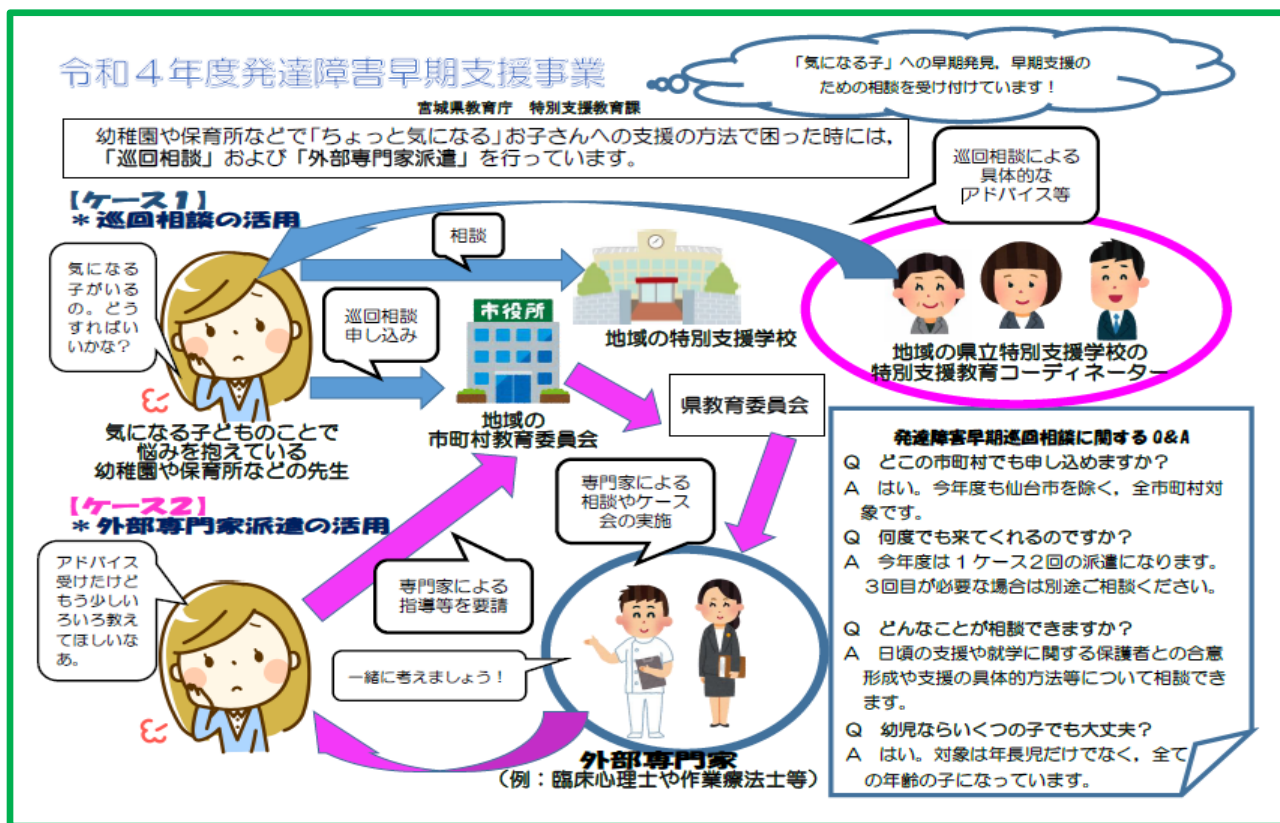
令和４年度発達障害早期支援事業

「気になる子」への早期発見，早期支援のための相談を受け付けています！

宮城県教育庁　特別支援教育課

幼稚園や保育所などで「ちょっと気になる」お子さんへの支援の方法で困った時には，「巡回相談」および「外部専門家派遣」を行っています。

【ケース１】
＊巡回相談の活用

巡回相談による具体的なアドバイス等

相談

気になる子がいるの。どうすればいいかな？

巡回相談申し込み

市役所

地域の特別支援学校

地域の県立特別支援学校の特別支援教育コーディネーター

気になる子どものことで悩みを抱えている幼稚園や保育所などの先生

地域の市町村教育委員会

県教育委員会

【ケース２】
＊外部専門家派遣の活用

専門家による相談やケース会の実施

アドバイス受けたけどもう少しいろいろ教えてほしいなあ。

専門家による指導等を要請

一緒に考えましょう！

外部専門家
（例：臨床心理士や作業療法士等）

発達障害早期巡回相談に関するQ&A
Q　どこの市町村でも申し込めますか？
A　はい。今年度も仙台市を除く，全市町村対象です。
Q　何度でも来てくれるのですか？
A　今年度は１ケース２回の派遣になります。３回目が必要な場合は別途ご相談ください。
Q　どんなことが相談できますか？
A　日頃の支援や就学に関する保護者との合意形成や支援の具体的方法等について相談できます。
Q　幼児ならいくつの子でも大丈夫？
A　はい。対象は年長児だけでなく，全ての年齢の子になっています。